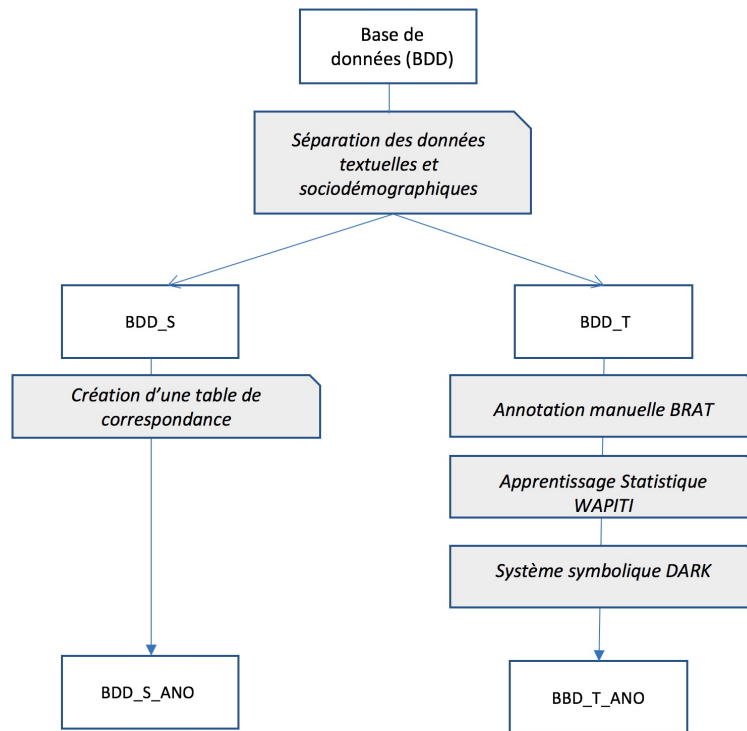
Base de données (BDD)

Séparation des données textuelles et sociodémographiques

BDD_S

BDD_T

Création d’une table de correspondance

Annotation manuelle BRAT

Apprentissage Statistique WAPITI

Système symbolique DARK

BDD_S_ANO

BBD_T_ANO